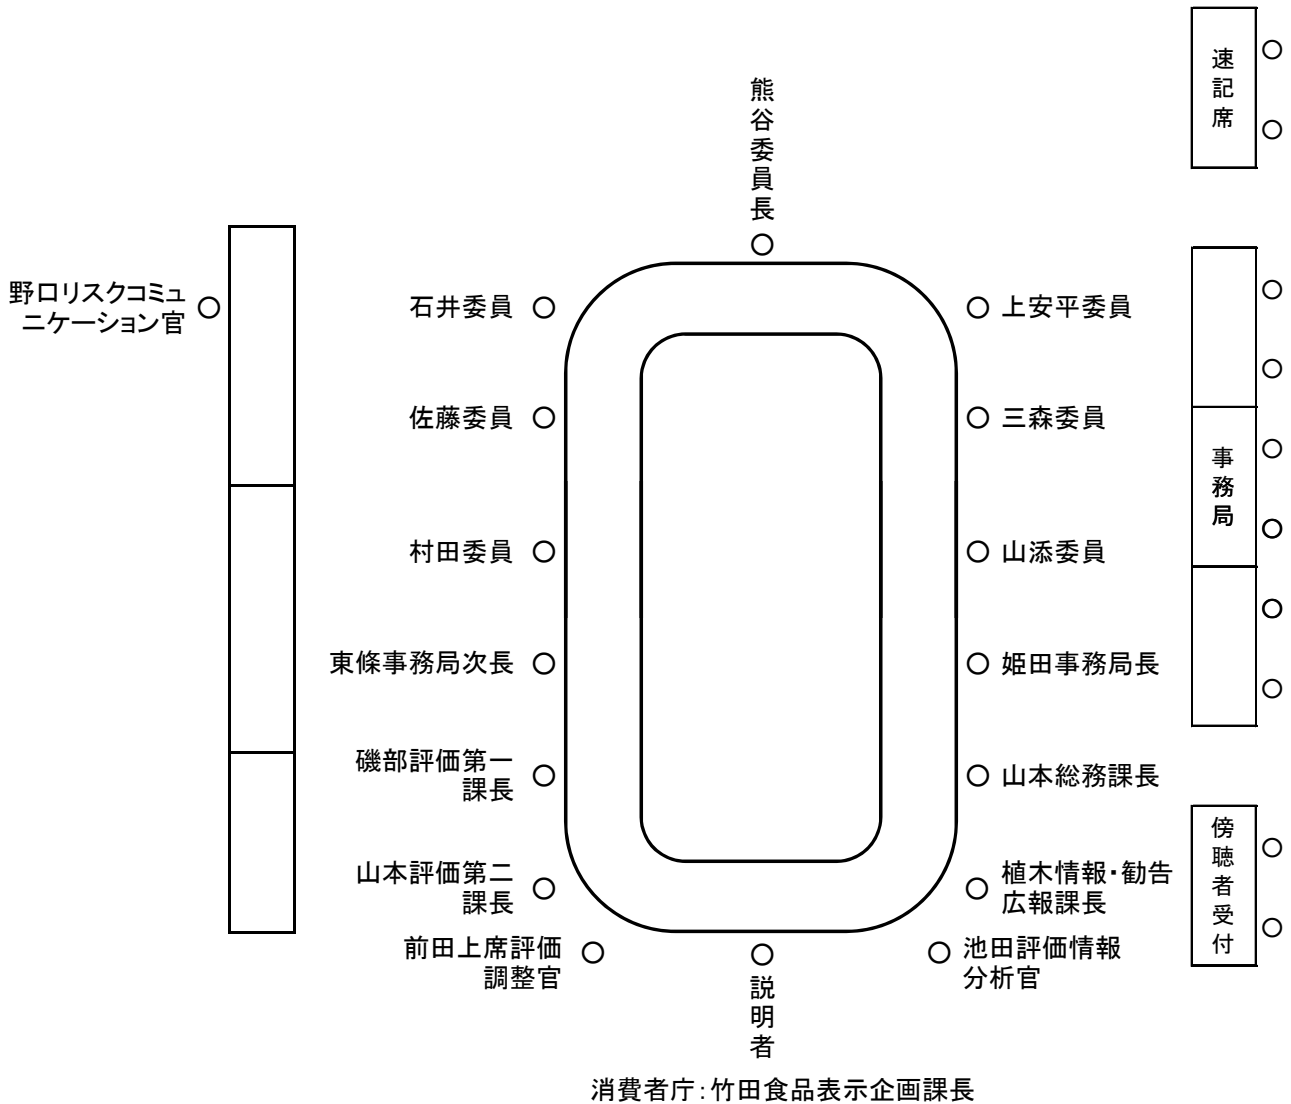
速記席

熊谷委員長

野口リスクコミュニケーション官

石井委員

上安平委員

佐藤委員

三森委員

事務局

村田委員

山添委員

東條事務局次長

姫田事務局長

磯部評価第一課長

山本総務課長

山本評価第二課長

植木情報・勧告広報課長

傍聴者受付

前田上席評価調整官

説明者

池田評価情報分析官

消費者庁：竹田食品表示企画課長